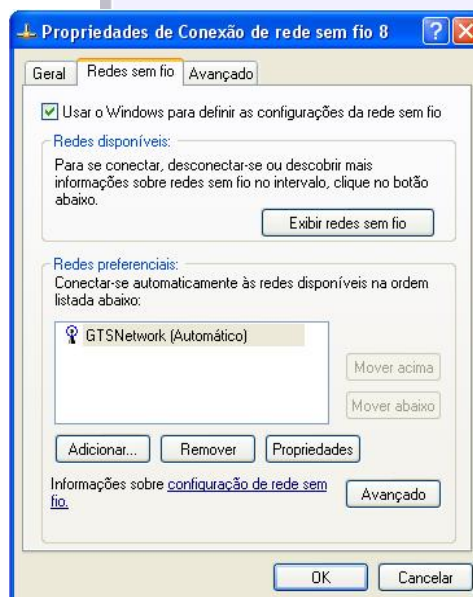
Propriedades de Conexão de rede sem fio 8

Geral | Redes sem fio | Avançado

Usar o Windows para definir as configurações da rede sem fio

Redes disponíveis:

Para se conectar, desconectar-se ou descobrir mais informações sobre redes sem fio no intervalo, clique no botão abaixo.

Exibir redes sem fio

Redes preferenciais:

Conectar-se automaticamente às redes disponíveis na ordem listada abaixo:

GTSNetwork (Automático)

Mover acima

Mover abaixo

Adicionar... | Remover | Propriedades

Informações sobre configuração de rede sem fio.

Avançado

OK | Cancelar